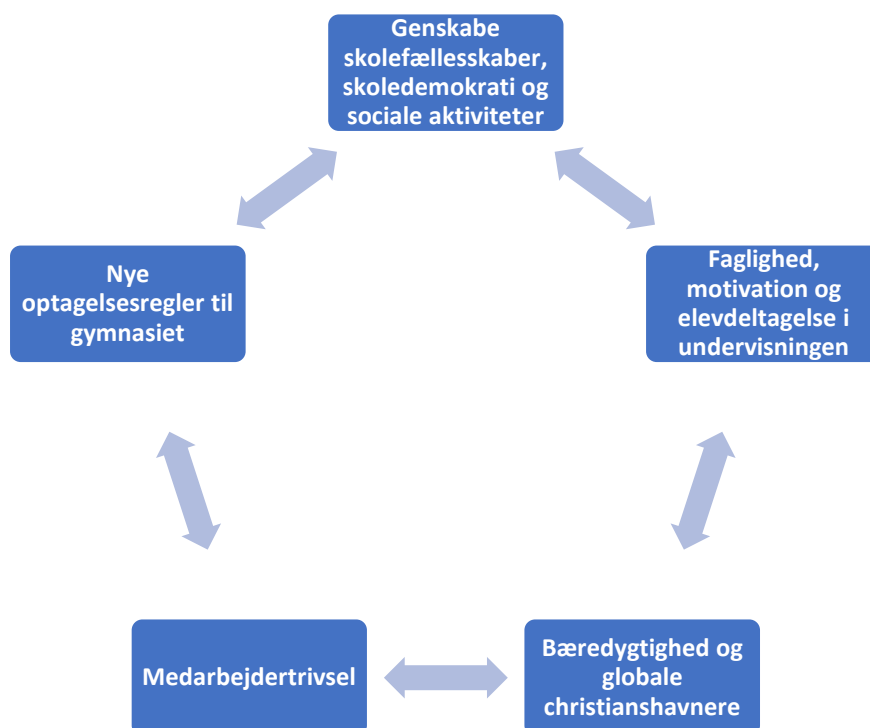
Genskabe skolefællesskaber, skoledemokrati og sociale aktiviteter

Nye optagelsesregler til gymnasiet

Faglighed, motivation og elevdeltagelse i undervisningen

Medarbejdertrivsel

Bæredygtighed og globale christianshavnere